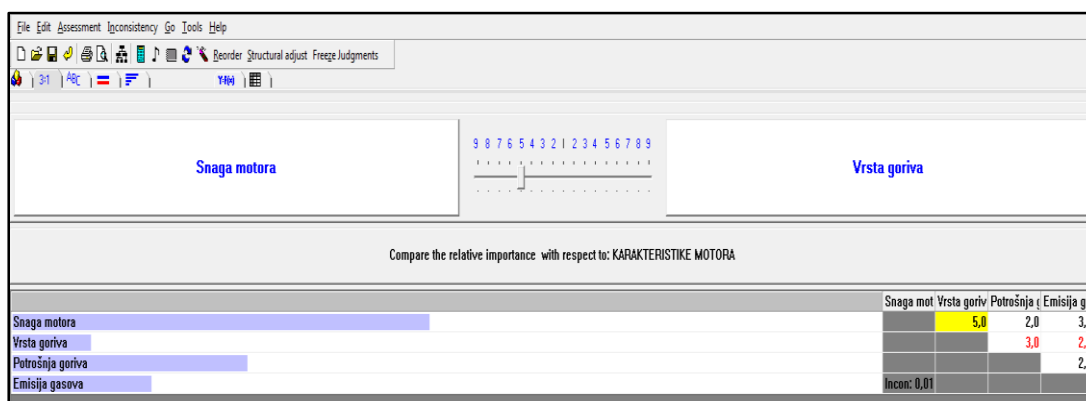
File Edit Assessment Inconsistency Go Tools Help

Reorder Structural adjust Freeze Judgments

3:1 ABC Y=f(x)

Snaga motora

9 8 7 6 5 4 3 2 1 2 3 4 5 6 7 8 9

Vrsta goriva

Compare the relative importance with respect to: KARAKTERISTIKE MOTORA

| | Snaga mot | Vrsta goriv | Potrošnja g | Emisija g |
|---|---|---|---|---|
| Snaga motora | | 5,0 | 2,0 | 3, |
| Vrsta goriva | | | 3,0 | 2, |
| Potrošnja goriva | | | | 2, |
| Emisija gasova | Incon: 0,01 | | | |